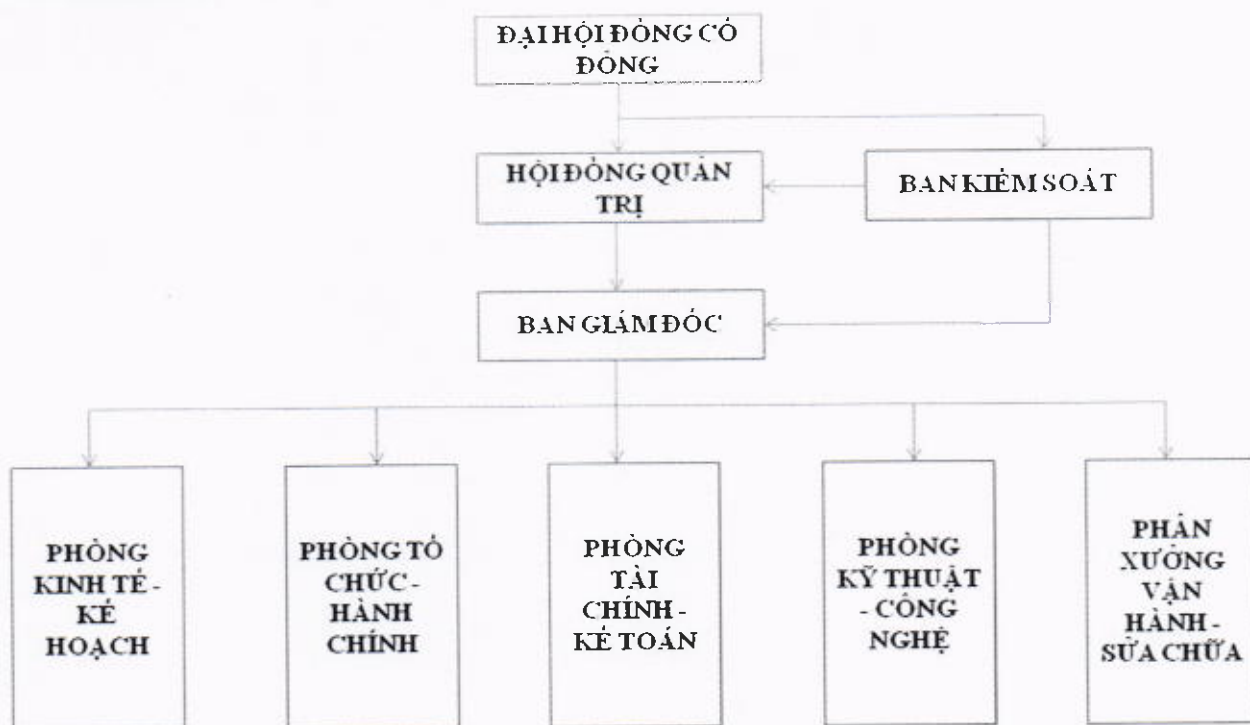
ĐẠI HỘI ĐỒNG CỔ ĐÔNG

HỘI ĐỒNG QUẢN TRỊ

BAN KIỂM SOÁT

BAN GIÁM ĐỐC

PHÒNG KINH TẾ - KẾ HOẠCH

PHÒNG TỔ CHỨC - HÀNH CHÍNH

PHÒNG TÀI CHÍNH - KẾ TOÁN

PHÒNG KỸ THUẬT - CÔNG NGHỆ

PHÂN XƯỞNG VẬN HÀNH - SỬA CHỮA